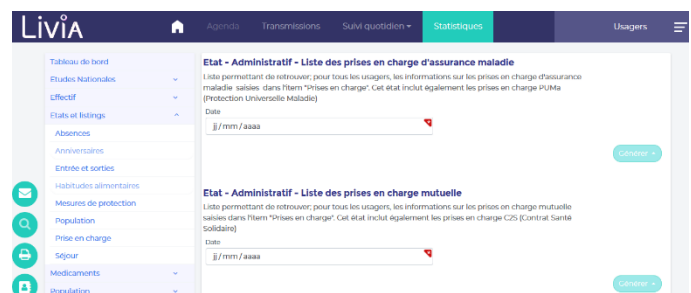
LiViA

Agenda Transmissions Suivi quotidien Statistiques Usagers

Tableau de bord
Etudes Nationales
Effectif
Etats et listings
Absences
Anniversaires
Entrée et sorties
Habitudes alimentaires
Mesures de protection
Population
Prise en charge
Séjour
Medicaments
Population

Etat - Administratif - Liste des prises en charge d'assurance maladie

Liste permettant de retrouver; pour tous les usagers, les informations sur les prises en charge d'assurance maladie saisies dans l'item "Prises en charge". Cet état inclut également les prises en charge PUMa (Protection Universelle Maladie)

Date
jj/mm/aaaa

Générer

Etat - Administratif - Liste des prises en charge mutuelle

Liste permettant de retrouver; pour tous les usagers, les informations sur les prises en charge mutuelle saisies dans l'item "Prises en charge". Cet état inclut également les prises en charge C2S (Contrat Santé Solidaire)

Date
jj/mm/aaaa

Générer